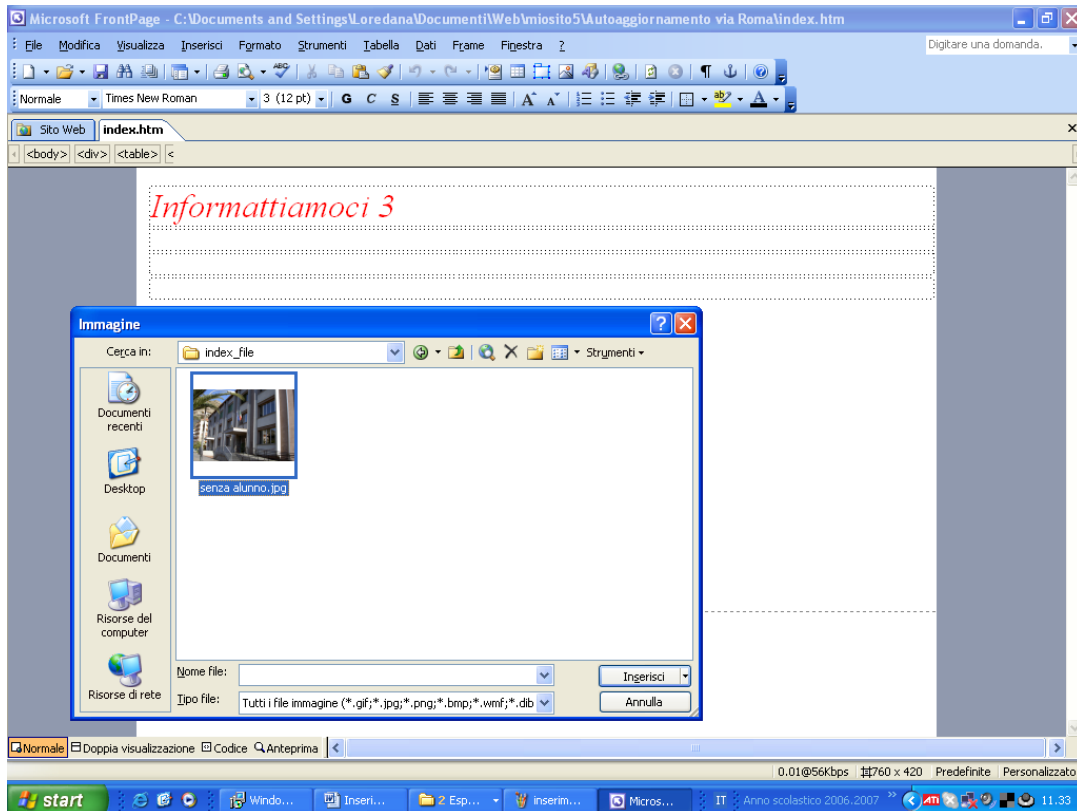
Microsoft FrontPage - C:\Documents and Settings\Loredana\Documenti\Web\miosito5\Autoaggiornamento via Roma\index.htm

File Modifica Visualizza Inserisci Formato Strumenti Tabella Dati Frame Finestra ?

Digitare una domanda.

Normale Times New Roman 3 (12 pt) G C S

Sito Web index.htm

<body> <div> <table> <

Informattiamoci 3

Immagine

Cerca in: index_file

Strumenti

Documenti recenti

Desktop

Documenti

Risorse del computer

Risorse di rete

senza alunno.jpg

Nome file:

Tipo file: Tutti i file immagine (*.gif;*.jpg;*.png;*.bmp;*.wmf;*.dib

Inserisci

Annulla

Normale Doppia visualizzazione Codice Anteprima

0.01@56Kbps 760 x 420 Predefinite Personalizzato

start Windo... Inseri... 2 Esp... inserim... Micros... IT Anno scolastico 2006.2007 11.33